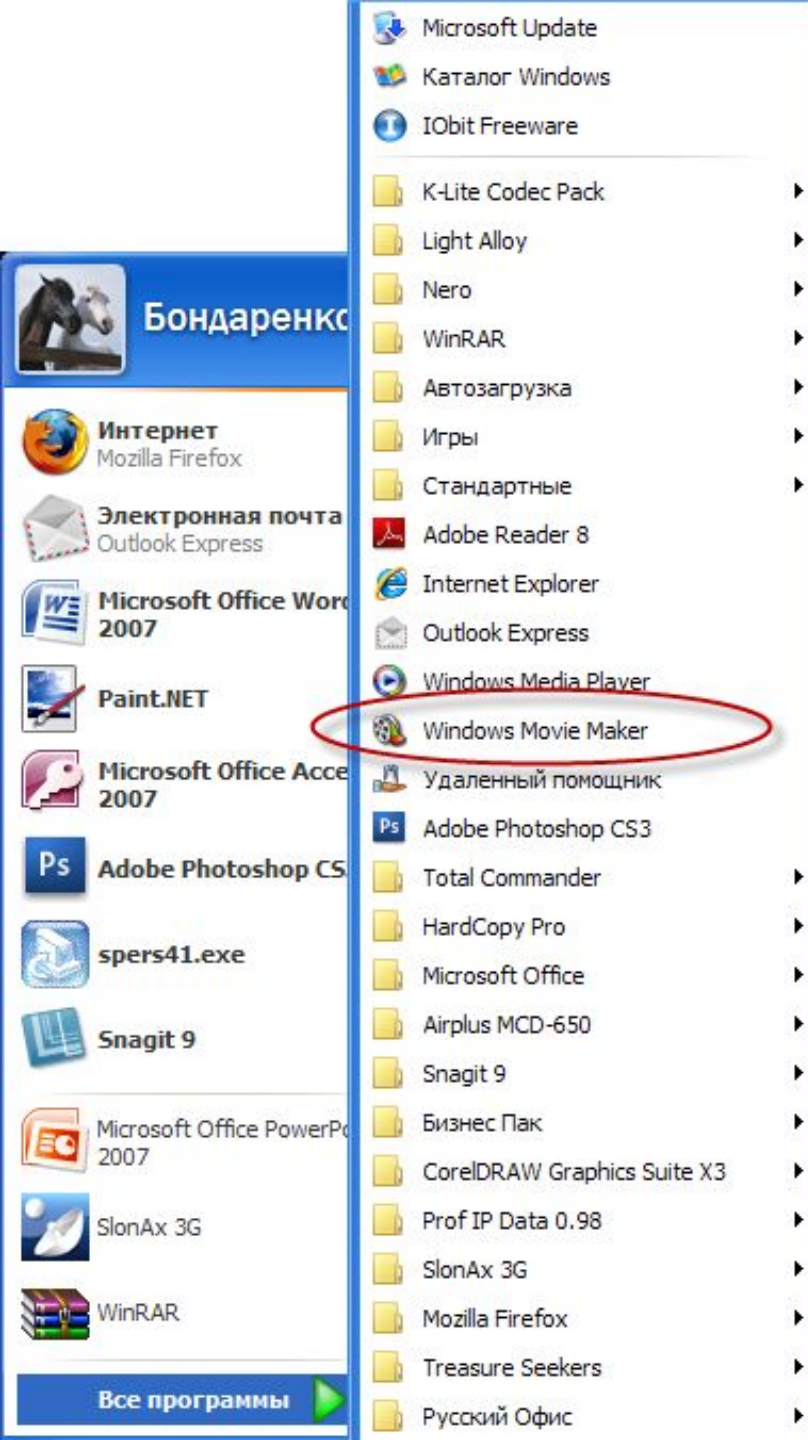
Бондаренко

Интернет
Mozilla Firefox

Электронная почта
Outlook Express

Microsoft Office Word
2007

Paint.NET

Microsoft Office Acce
2007

Adobe Photoshop CS

spers41.exe

Snagit 9

Microsoft Office PowerPo
2007

SlonAx 3G

WinRAR

Все программы

Microsoft Update
Каталог Windows
IObit Freeware
K-Lite Codec Pack
Light Alloy
Nero
WinRAR
Автозагрузка
Игры
Стандартные
Adobe Reader 8
Internet Explorer
Outlook Express
Windows Media Player
Windows Movie Maker
Удаленный помощник
Adobe Photoshop CS3
Total Commander
HardCopy Pro
Microsoft Office
Airplus MCD-650
Snagit 9
Бизнес Пак
CorelDRAW Graphics Suite X3
Prof IP Data 0.98
SlonAx 3G
Mozilla Firefox
Treasure Seekers
Русский Офис